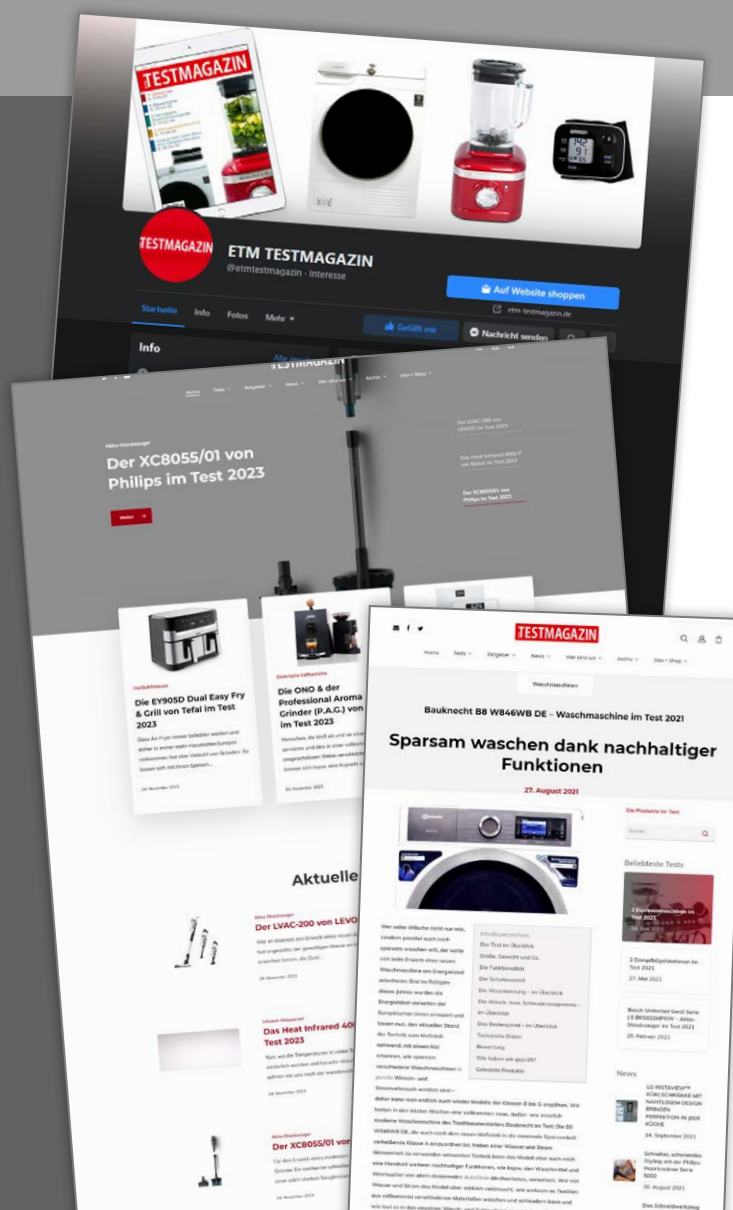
TESTMAGAZIN

TESTMAGAZIN

ETM TESTMAGAZIN
@etmtestmagazin · Interesse

Auf Website shoppen
etm-testmagazin.de

Startseite Info Fotos Mehr

Gefällt mir Nachricht senden

Info

TESTMAGAZIN

Home Tests Ratgeber News Wer sind wir Archiv Alles • Shop

Akku-Staubsauger

Der XC8055/01 von Philips im Test 2023

Weiter

Der LVAC-200 von LEVOIT im Test 2023

Das Heat Infrared 4000 von Bosch im Test 2023

Der XC8055/01 von Philips im Test 2023

Heißluftfritteuse

Die EY905D Dual Easy Fry & Grill von Tefal im Test 2023

Elektrische Kaffeemühle

Die ONO & der Professional Aroma Grinder (P.A.G.) von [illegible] im Test 2023

Aktuelle

Akku-Staubsauger
Der LVAC-200 von LEVO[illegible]

Infrarot-Heizpaneel
Das Heat Infrared 40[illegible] Test 2023

Akku-Staubsauger
Der XC8055/01 vo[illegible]

TESTMAGAZIN

Home Tests Ratgeber News Wer sind wir Archiv Alles • Shop

Waschmaschinen

Bauknecht B8 W846WB DE – Waschmaschine im Test 2021

Sparsam waschen dank nachhaltiger Funktionen

27. August 2021

Die Produkte im Test

Suchen

Beliebteste Tests

2 Dampfbügelstationen im Test 2021
27. Mai 2021

Bosch Unlimited Gen2 Serie | 8 BKS82MPOW – Akku-Staubsauger im Test 2021
25. Februar 2021

News

LG INSTAVIEW™ KÜHLSCHRÄNKE MIT NAHTLOSEM DESIGN BRINGEN PERFEKTION IN JEDER KÜCHE
24. September 2021

Schnelles, schonendes Styling mit der Philips Haartrockner Serie 5000
30. August 2021

Inhaltsverzeichnis
Der Test im Überblick
Größe, Gewicht und Co.
Die Funktionalität
Die Schublade
Die Waschleistung – im Überblick
Die Wasch- bzw. Schleuderprogramme – im Überblick
Das Bedienpanel – im Überblick
Technische Daten
Bewertung
Wie haben wir geprüft?
Getestete Produkte

Wer seine Wäsche nicht nur rein, sondern possibel auch noch sparsam waschen will, der sollte sich beim Erwerb einer neuen Waschmaschine am Energielabel orientieren. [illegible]